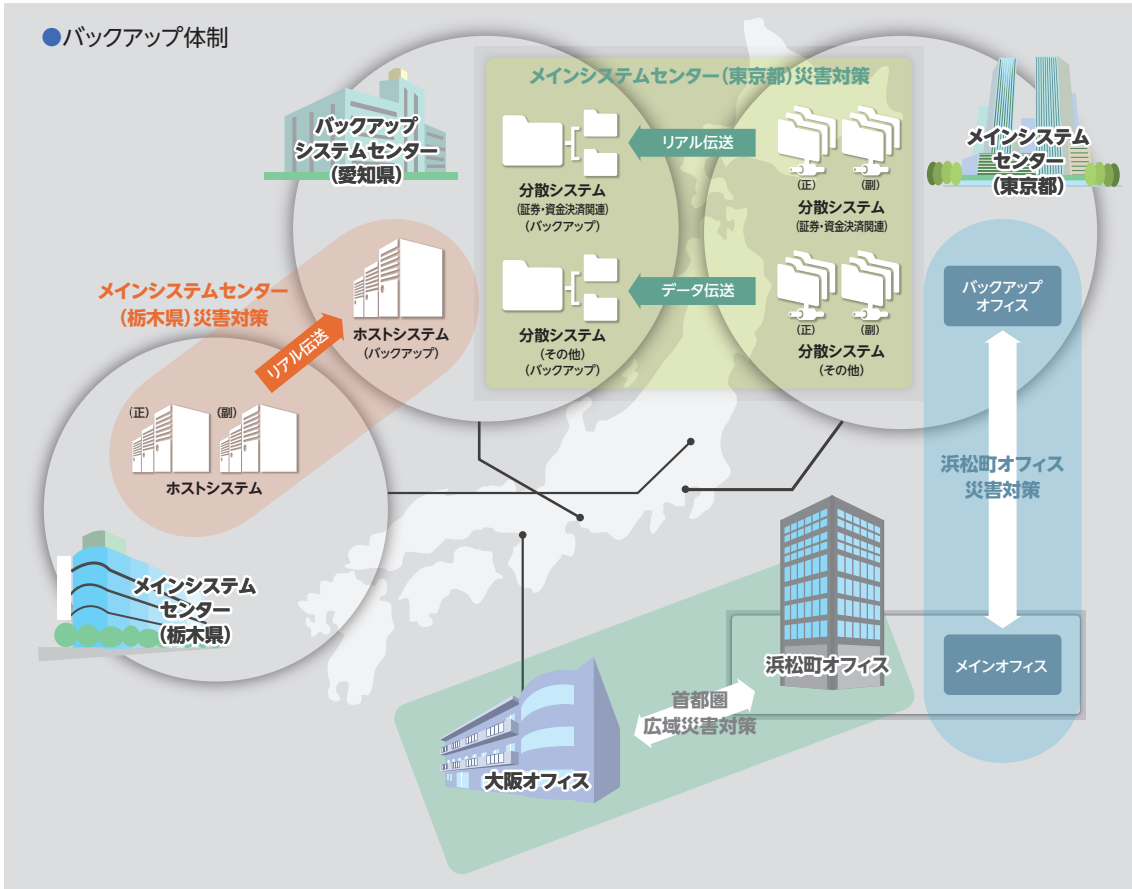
●バックアップ体制

バックアップシステムセンター(愛知県)

メインシステムセンター(東京都)災害対策

リアル伝送

分散システム
(証券・資金決済関連)
(バックアップ)

(正) (副)
分散システム
(証券・資金決済関連)

データ伝送

分散システム
(その他)
(バックアップ)

(正) (副)
分散システム
(その他)

メインシステムセンター(東京都)

メインシステムセンター(栃木県)災害対策

リアル伝送

ホストシステム
(バックアップ)

(正) (副)
ホストシステム

メインシステムセンター(栃木県)

バックアップオフィス

浜松町オフィス災害対策

メインオフィス

浜松町オフィス

首都圏
広域災害対策

大阪オフィス